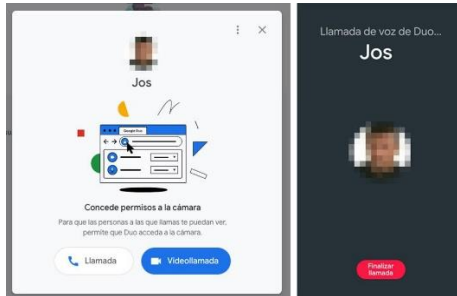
Jos

Google Duo

Concede permisos a la cámara

Para que las personas a las que llamas te puedan ver, permite que Duo acceda a la cámara.

Llamada

Videollamada

Llamada de voz de Duo...

Jos

Finalizar llamada